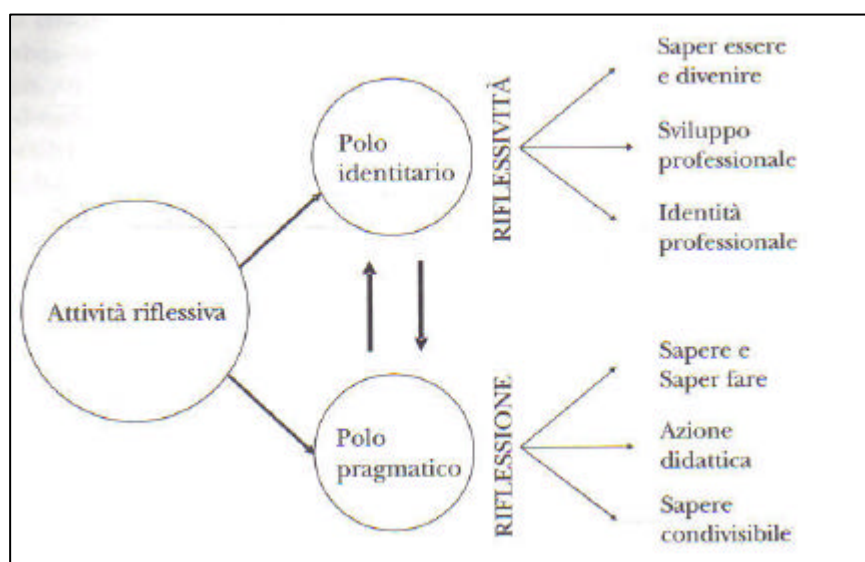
Attività riflessiva

Polo identitario

Polo pragmatico

RIFLESSIVITÀ

Saper essere e divenire

Sviluppo professionale

Identità professionale

RIFLESSIONE

Sapere e Saper fare

Azione didattica

Sapere condivisibile